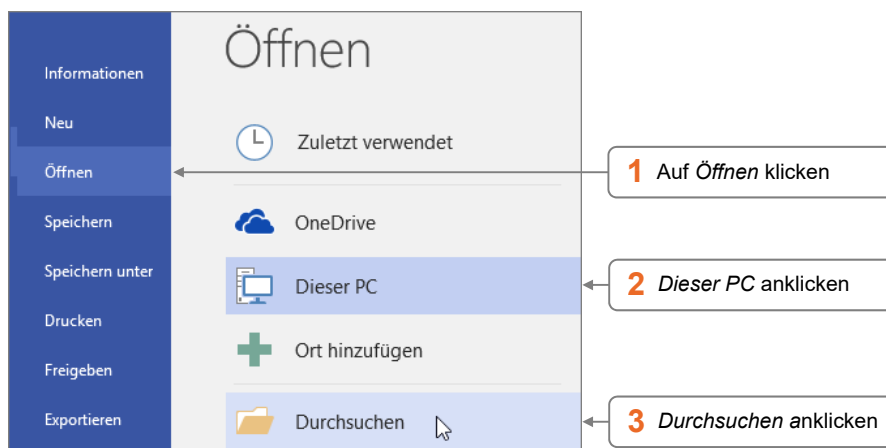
Informationen

Neu

Öffnen

Speichern

Speichern unter

Drucken

Freigeben

Exportieren

Öffnen

Zuletzt verwendet

OneDrive

Dieser PC

Ort hinzufügen

Durchsuchen

1 Auf *Öffnen* klicken

2 *Dieser PC* anklicken

3 *Durchsuchen a*nklicken